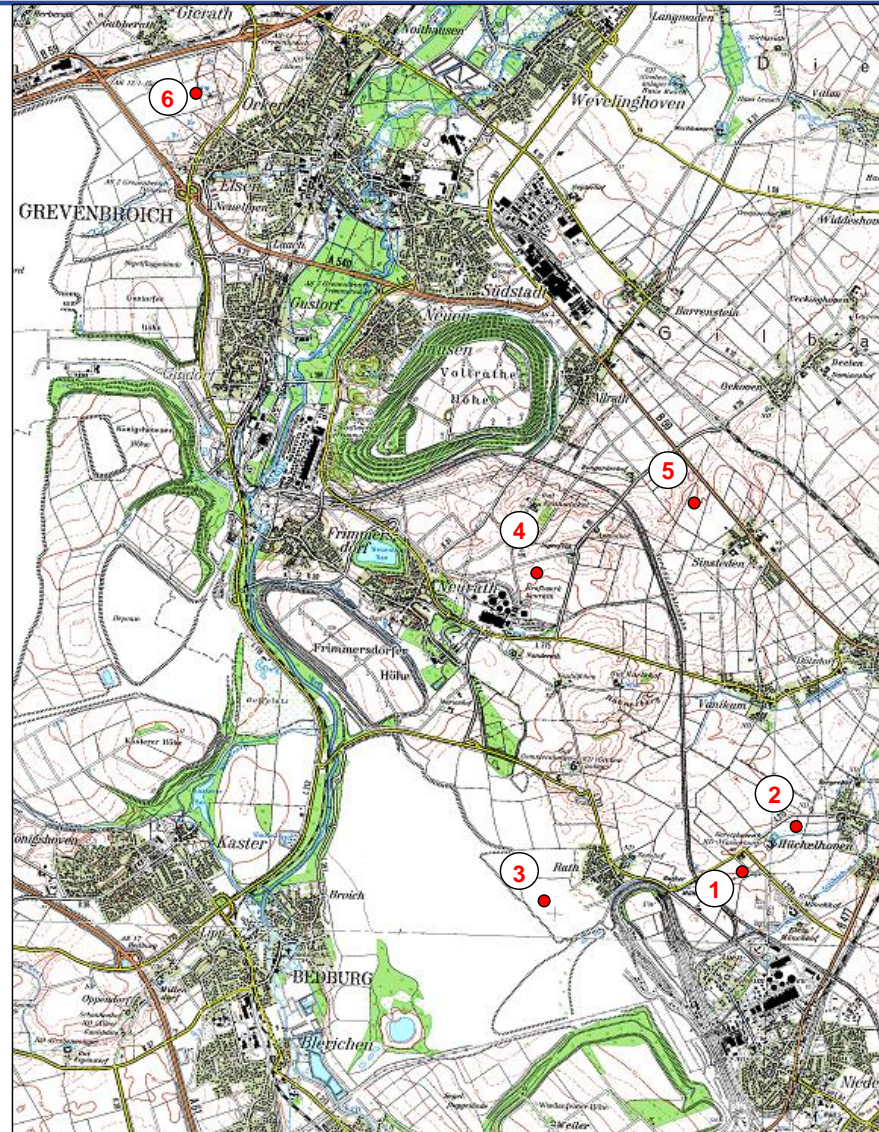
Gierath
Gubberath
6
Noithausen
Langwaden
Wevelinghoven
D i e
GREVENBROICH
Elsen
Orken
Gustorf
Südstadt
Barrenstein
G i l b a
Neuenhausen
Vollrather Höhe
Allrath
Oekoven
5
4
Sinsteden
Frimmersdorf
Neurath
Frimmersdorfer Höhe
Vanikum
2
Hülchrath
Kaster
3
Rath
1
Broich
BEDBURG
Blerichen
Weiler
Nied